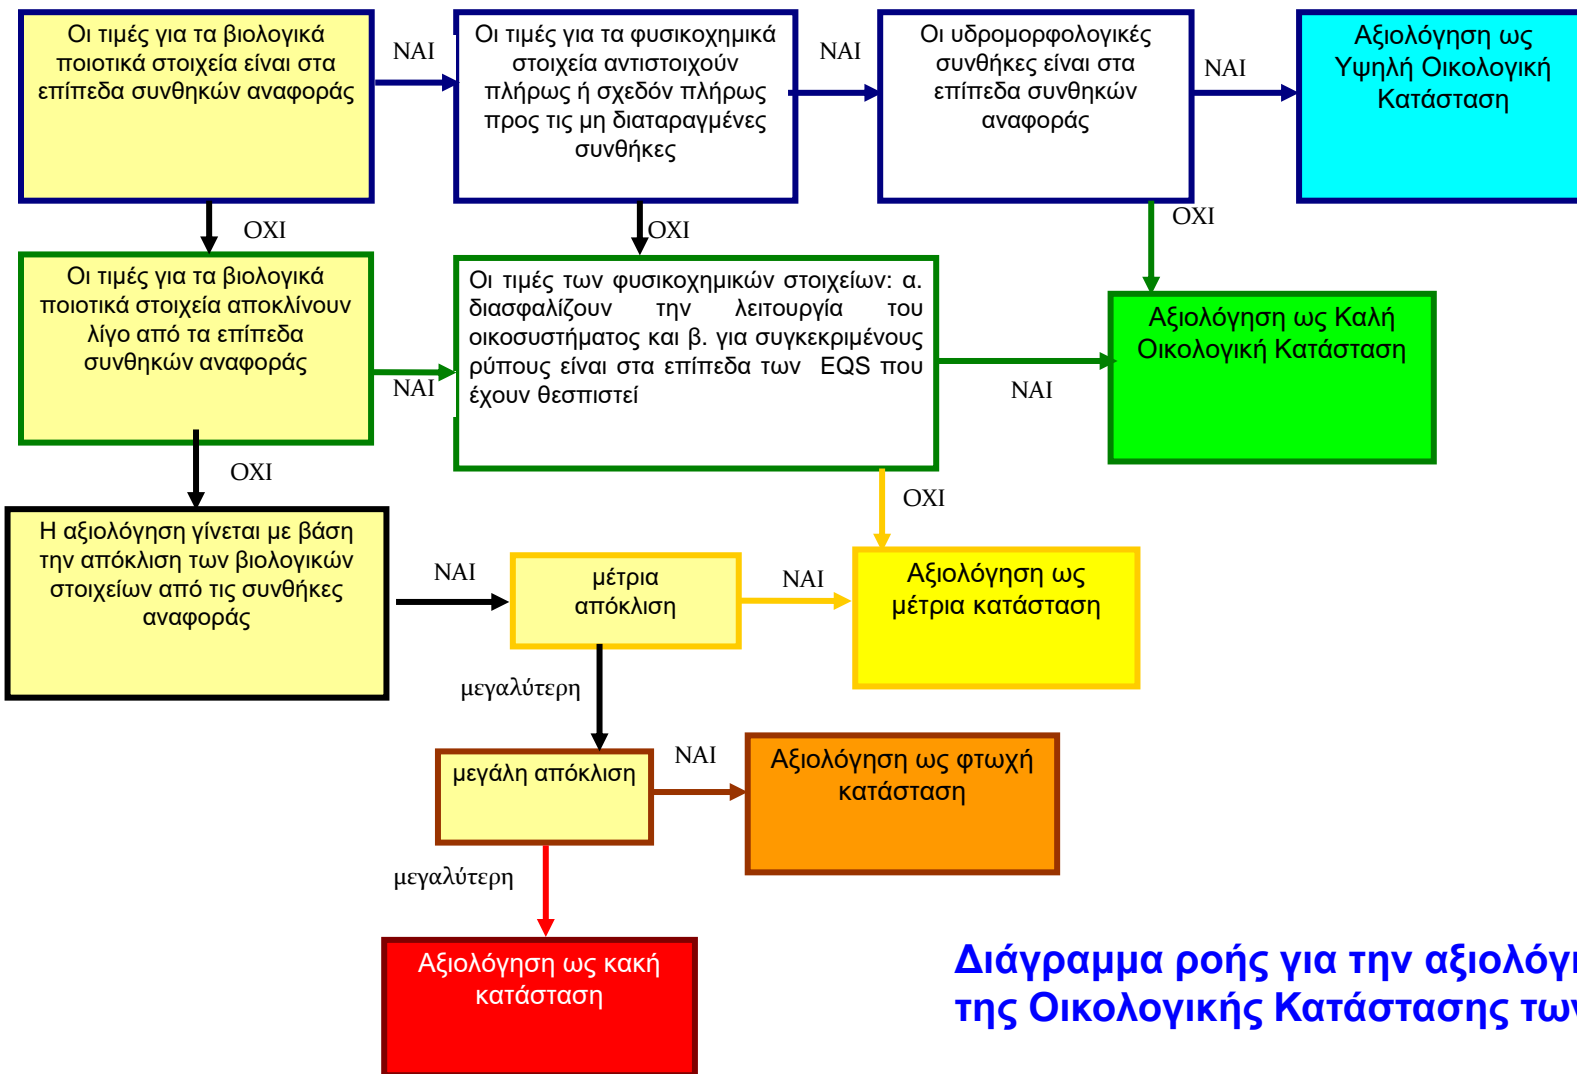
Οι τιμές για τα βιολογικά ποιοτικά στοιχεία είναι στα επίπεδα συνθηκών αναφοράς

ΝΑΙ

Οι τιμές για τα φυσικοχημικά στοιχεία αντιστοιχούν πλήρως ή σχεδόν πλήρως προς τις μη διαταραγμένες συνθήκες

ΝΑΙ

Οι υδρομορφολογικές συνθήκες είναι στα επίπεδα συνθηκών αναφοράς

ΝΑΙ

Αξιολόγηση ως Υψηλή Οικολογική Κατάσταση

ΟΧΙ

ΟΧΙ

ΟΧΙ

Οι τιμές για τα βιολογικά ποιοτικά στοιχεία αποκλίνουν λίγο από τα επίπεδα συνθηκών αναφοράς

ΝΑΙ

Οι τιμές των φυσικοχημικών στοιχείων: α. διασφαλίζουν την λειτουργία του οικοσυστήματος και β. για συγκεκριμένους ρύπους είναι στα επίπεδα των EQS που έχουν θεσπιστεί

ΝΑΙ

Αξιολόγηση ως Καλή Οικολογική Κατάσταση

ΟΧΙ

ΟΧΙ

Η αξιολόγηση γίνεται με βάση την απόκλιση των βιολογικών στοιχείων από τις συνθήκες αναφοράς

ΝΑΙ

μέτρια απόκλιση

ΝΑΙ

Αξιολόγηση ως μέτρια κατάσταση

μεγαλύτερη

μεγάλη απόκλιση

ΝΑΙ

Αξιολόγηση ως φτωχή κατάσταση

μεγαλύτερη

Αξιολόγηση ως κακή κατάσταση

Διάγραμμα ροής για την αξιολόγ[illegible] της Οικολογικής Κατάστασης τω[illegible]